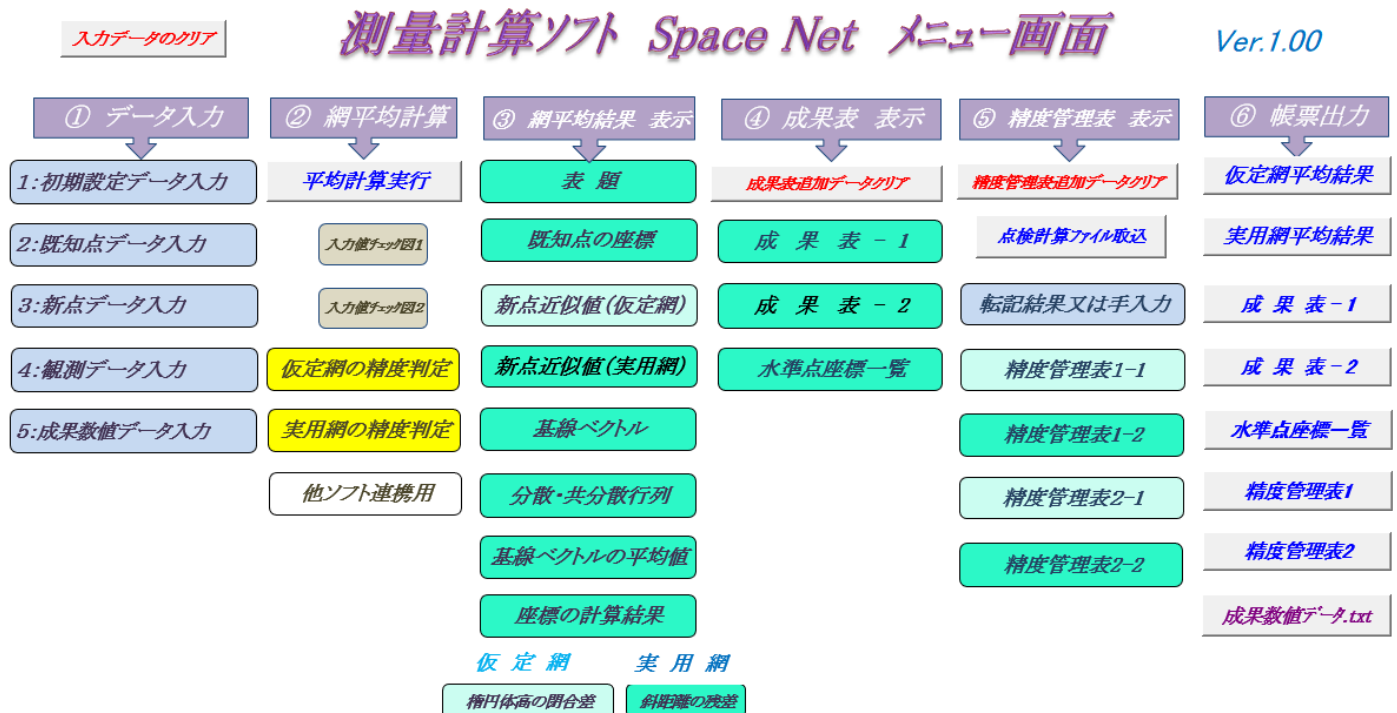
入力データのクリア

測量計算ソフト Space Net メニュー画面

Ver.1.00

① データ入力

1:初期設定データ入力

2:既知点データ入力

3:新点データ入力

4:観測データ入力

5:成果数値データ入力

② 網平均計算

平均計算実行

入力値チェック図1

入力値チェック図2

仮定網の精度判定

実用網の精度判定

他ソフト連携用

③ 網平均結果 表示

表 題

既知点の座標

新点近似値(仮定網)

新点近似値(実用網)

基線ベクトル

分散・共分散行列

基線ベクトルの平均値

座標の計算結果

仮 定 網

実 用 網

楕円体高の閉合差

斜距離の残差

④ 成果表 表示

成果表追加データクリア

成 果 表 - 1

成 果 表 - 2

水準点座標一覧

⑤ 精度管理表 表示

精度管理表追加データクリア

点検計算ファイル取込

転記結果又は手入力

精度管理表1-1

精度管理表1-2

精度管理表2-1

精度管理表2-2

⑥ 帳票出力

仮定網平均結果

実用網平均結果

成 果 表 - 1

成 果 表 - 2

水準点座標一覧

精度管理表1

精度管理表2

成果数値データ.txt